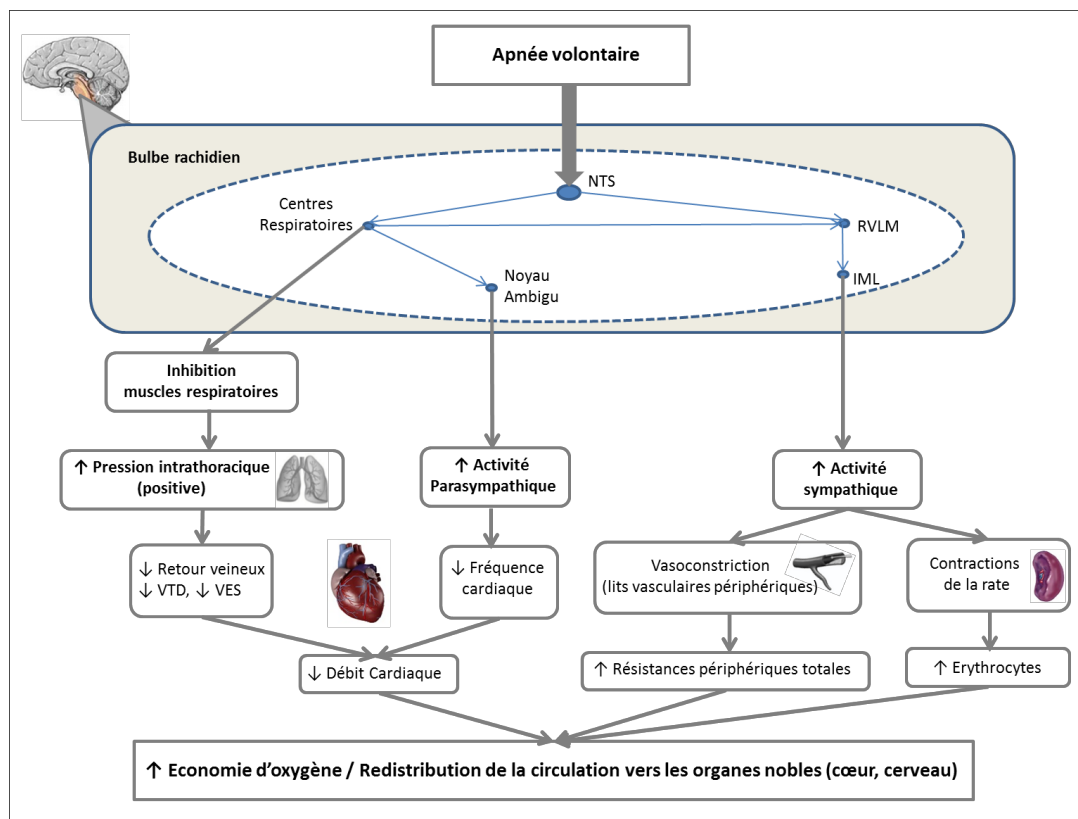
Apnée volontaire

Bulbe rachidien

NTS

Centres Respiratoires

RVLM

Noyau Ambigu

IML

Inhibition muscles respiratoires

↑ Pression intrathoracique (positive)

↑ Activité Parasympathique

↑ Activité sympathique

↓ Retour veineux
↓ VTD, ↓ VES

↓ Fréquence cardiaque

Vasoconstriction (lits vasculaires périphériques)

Contractions de la rate

↓ Débit Cardiaque

↑ Résistances périphériques totales

↑ Erythrocytes

↑ Economie d'oxygène / Redistribution de la circulation vers les organes nobles (cœur, cerveau)